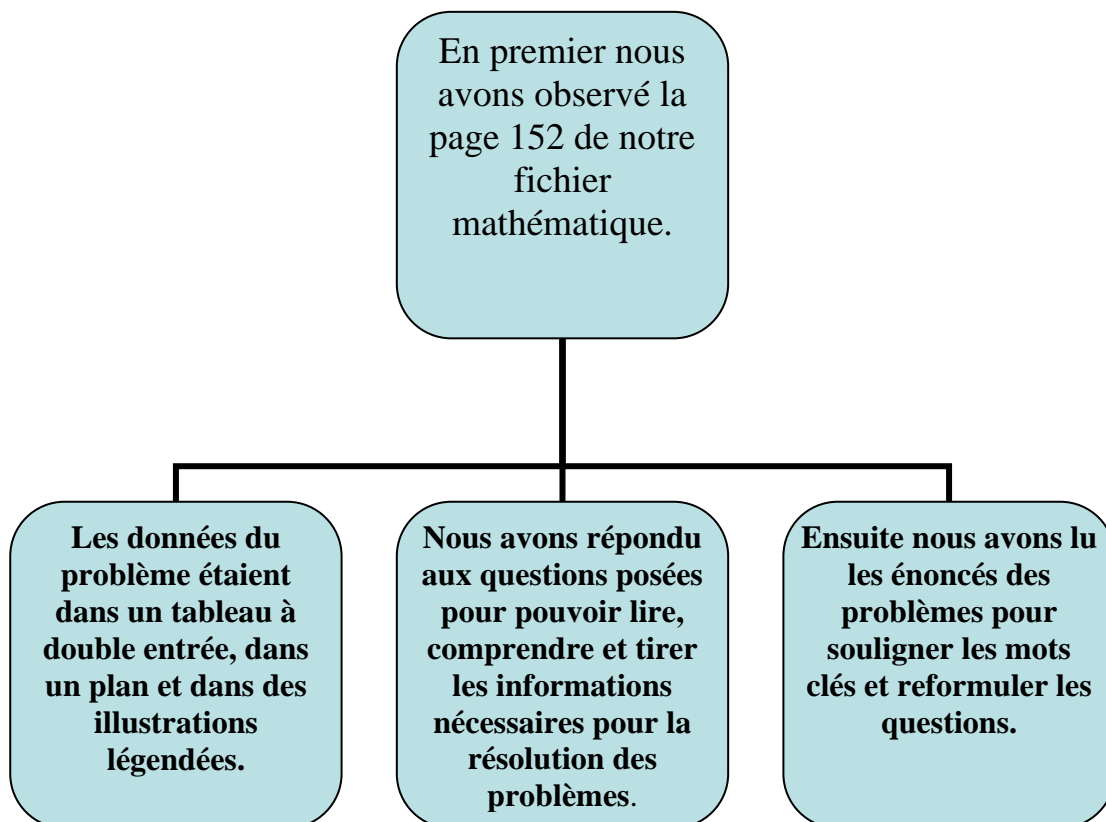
En premier nous avons observé la page 152 de notre fichier mathématique.

Les données du problème étaient dans un tableau à double entrée, dans un plan et dans des illustrations légendées.

Nous avons répondu aux questions posées pour pouvoir lire, comprendre et tirer les informations nécessaires pour la résolution des problèmes.

Ensuite nous avons lu les énoncés des problèmes pour souligner les mots clés et reformuler les questions.